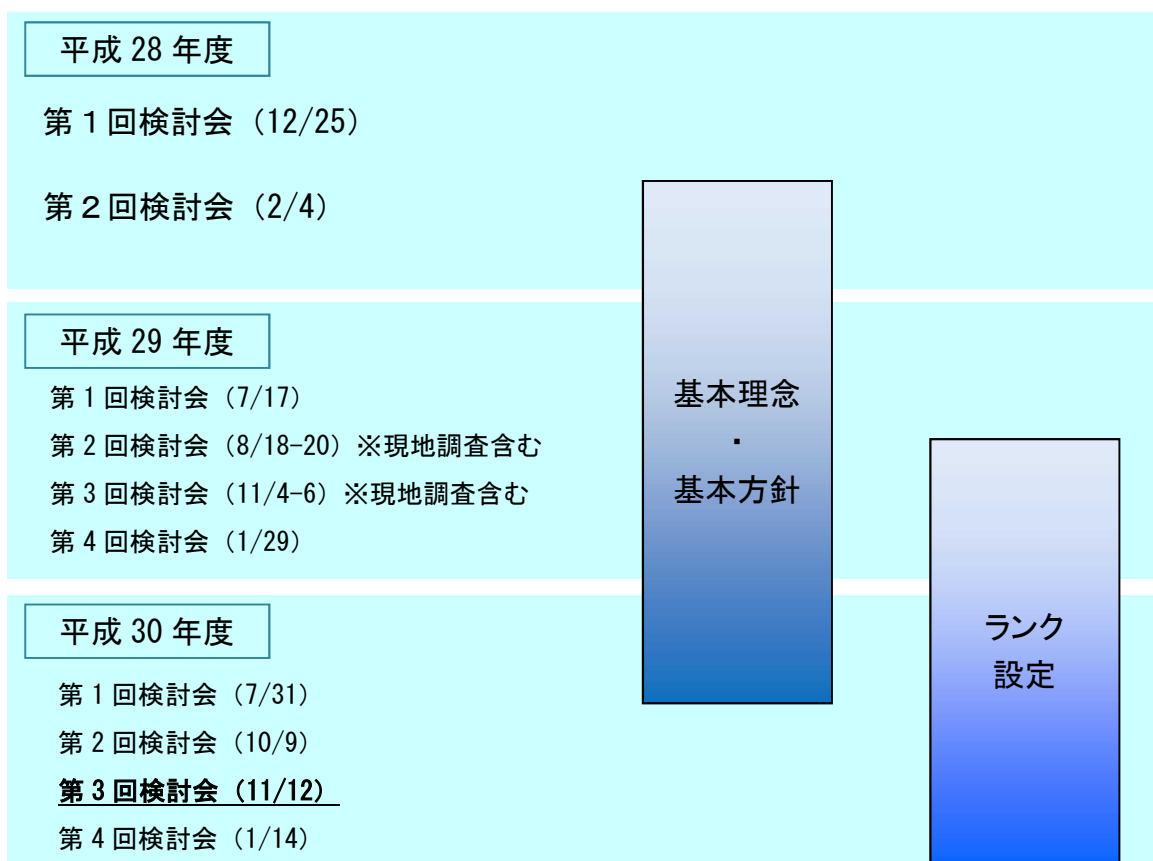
平成 28 年度

第１回検討会（12/25）

第２回検討会（2/4）

平成 29 年度

第 1 回検討会（7/17）

第 2 回検討会（8/18-20）※現地調査含む

第 3 回検討会（11/4-6）※現地調査含む

第 4 回検討会（1/29）

平成 30 年度

第 1 回検討会（7/31）

第 2 回検討会（10/9）

第 3 回検討会（11/12）

第 4 回検討会（1/14）

基本理念
・
基本方針

ランク
設定